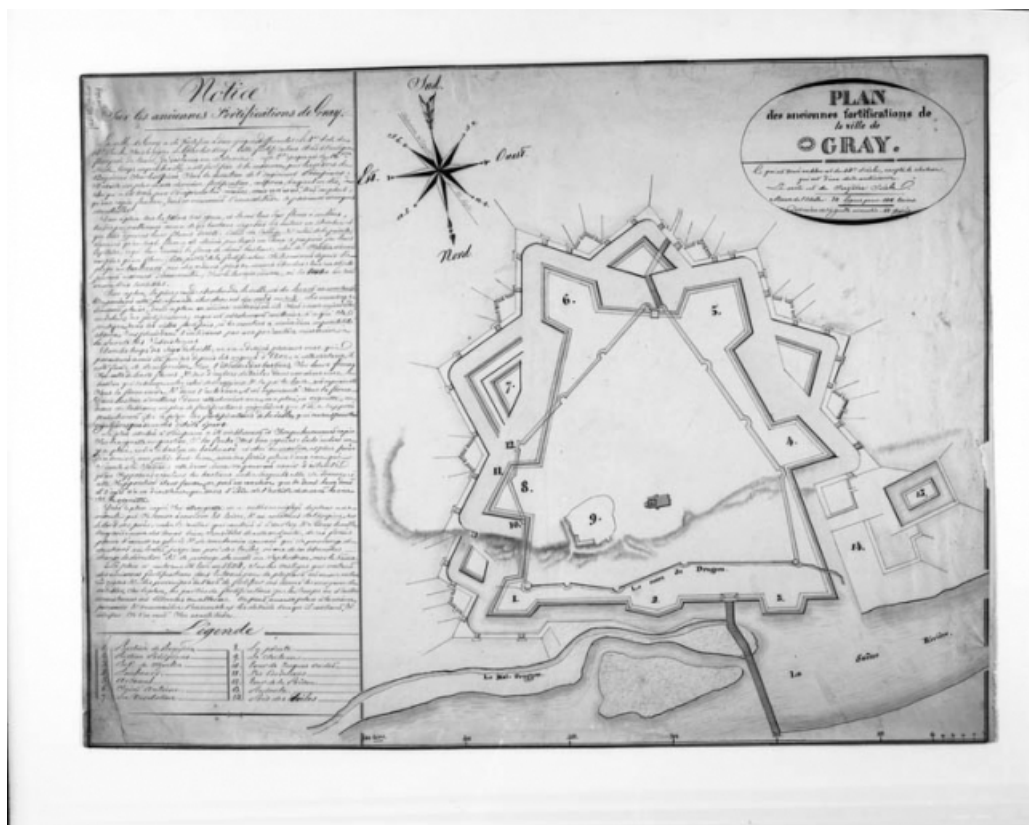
Notice
sur les anciennes Fortifications de Gray.

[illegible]

Légende

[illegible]

Sud.

Est.

Ouest.

Nord.

PLAN
des anciennes fortifications de la ville de
GRAY.

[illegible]

6.

5.

7.

4.

12

11.

8.

9.

10.

1.

2

3.

12.

13.

La rue de Dragon

Le Pré Brayon

La Saône Rivière

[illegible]